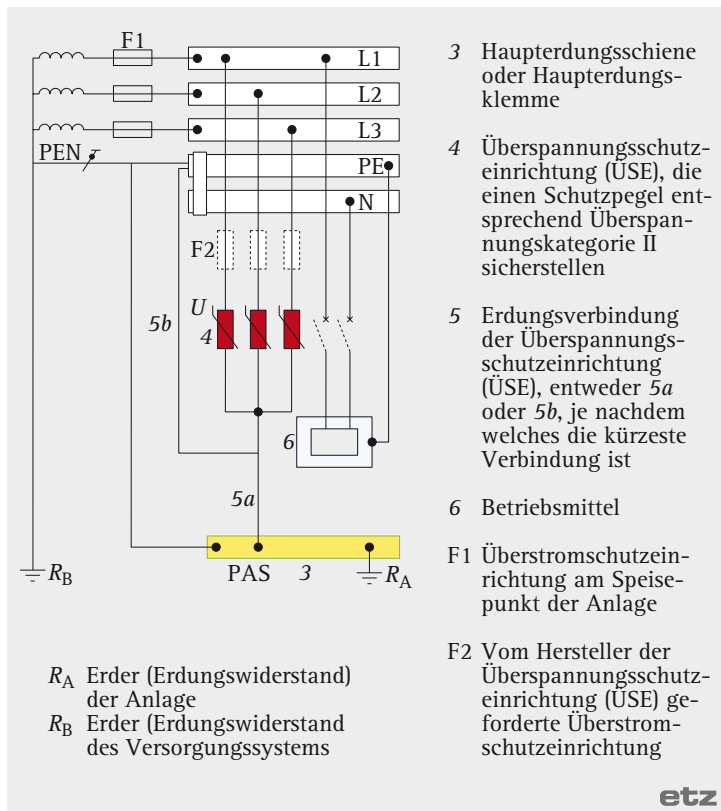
F1

L1

L2

L3

PEN

PE

N

F2

U

5b

4

6

5a

$R_B$

PAS 3

$R_A$

$R_A$ Erder (Erdungswiderstand) der Anlage

$R_B$ Erder (Erdungswiderstand des Versorgungssystems

3 Haupterdungsschiene oder Haupterdungsklemme

4 Überspannungsschutzeinrichtung (ÜSE), die einen Schutzpegel entsprechend Überspannungskategorie II sicherstellen

5 Erdungsverbindung der Überspannungsschutzeinrichtung (ÜSE), entweder 5a oder 5b, je nachdem welches die kürzeste Verbindung ist

6 Betriebsmittel

F1 Überstromschutzeinrichtung am Speisepunkt der Anlage

F2 Vom Hersteller der Überspannungsschutzeinrichtung (ÜSE) geforderte Überstromschutzeinrichtung

etz